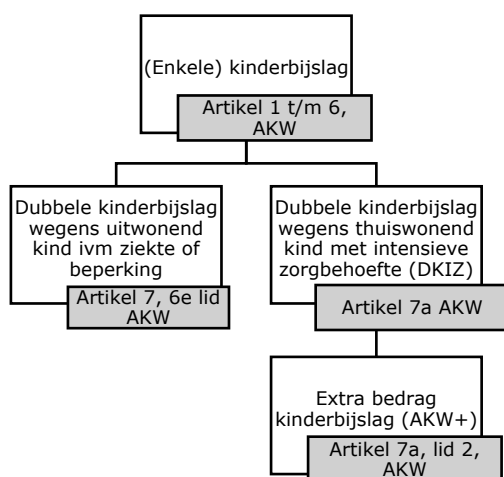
(Enkele) kinderbijslag

Artikel 1 t/m 6, AKW

Dubbele kinderbijslag wegens uitwonend kind ivm ziekte of beperking

Artikel 7, 6e lid AKW

Dubbele kinderbijslag wegens thuiswonend kind met intensieve zorgbehoefte (DKIZ)

Artikel 7a AKW

Extra bedrag kinderbijslag (AKW+)

Artikel 7a, lid 2, AKW